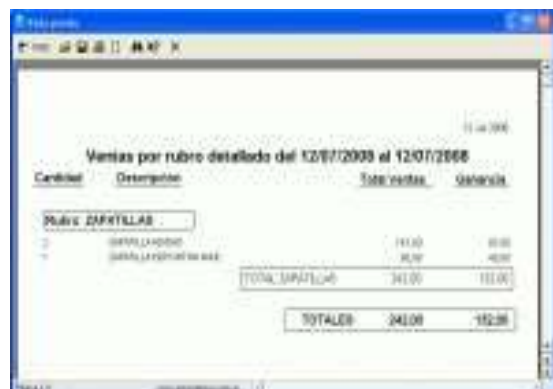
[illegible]

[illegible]

Ventas por rubro detallado del 12/07/2008 al 12/07/2008

Cantidad Descripcion Total ventas Ganancia

Rubro: ZAPATILLAS

| | | | |
|---|---|---|---|
| 2 | ZAPATILLAS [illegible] | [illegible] | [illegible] |
| 1 | ZAPATILLA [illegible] | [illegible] | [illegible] |
| | TOTAL ZAPATILLAS | 242,00 | 152,00 |

TOTALES: 242,00 152,00